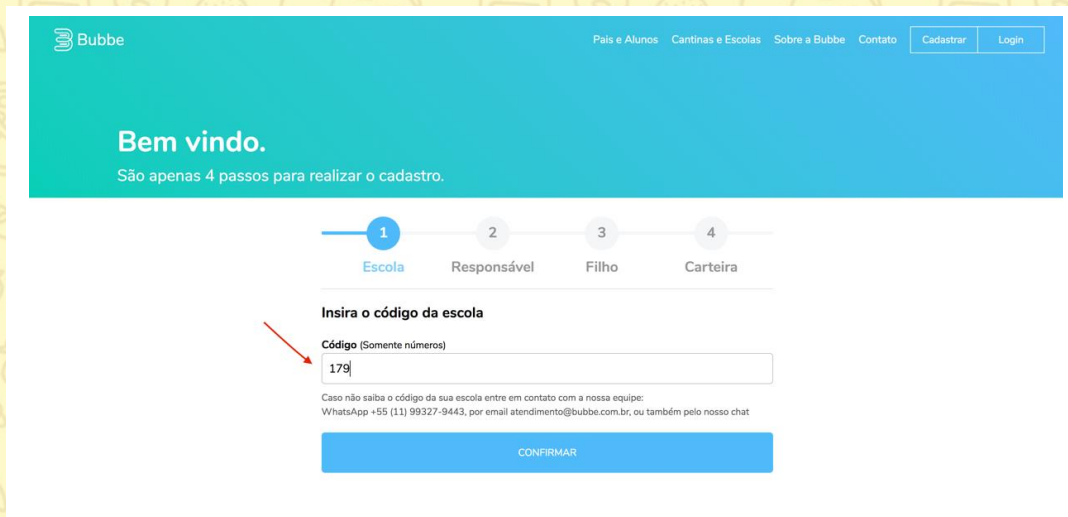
Bubbe

Pais e Alunos Cantinas e Escolas Sobre a Bubbe Contato Cadastrar Login

Bem vindo.

São apenas 4 passos para realizar o cadastro.

1 Escola 2 Responsável 3 Filho 4 Carteira

Insira o código da escola

Código (Somente números)

179

Caso não saiba o código da sua escola entre em contato com a nossa equipe: WhatsApp +55 (11) 99327-9443, por email atendimento@bubbe.com.br, ou também pelo nosso chat

CONFIRMAR